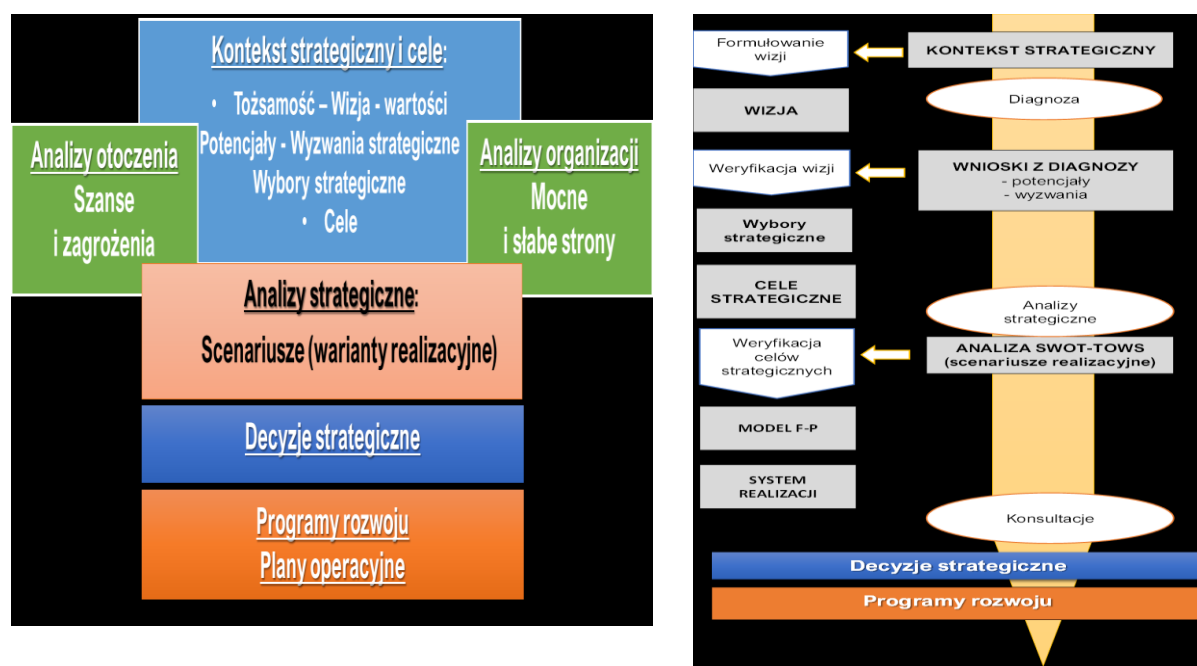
Kontekst strategiczny i cele:

• Tożsamość – Wizja - wartości
Potencjały - Wyzwania strategiczne
Wybory strategiczne
• Cele

Analizy otoczenia
Szanse
i zagrożenia

Analizy organizacji
Mocne
i słabe strony

Analizy strategiczne:
Scenariusze (warianty realizacyjne)

Decyzje strategiczne

Programy rozwoju
Plany operacyjne

Formułowanie wizji

KONTEKST STRATEGICZNY

Diagnoza

WIZJA

Weryfikacja wizji

WNIOSKI Z DIAGNOZY
- potencjały
- wyzwania

Wybory strategiczne

CELE STRATEGICZNE

Analizy strategiczne

Weryfikacja celów strategicznych

ANALIZA SWOT-TOWS
(scenariusze realizacyjne)

MODEL F-P

SYSTEM REALIZACJI

Konsultacje

Decyzje strategiczne

Programy rozwoju